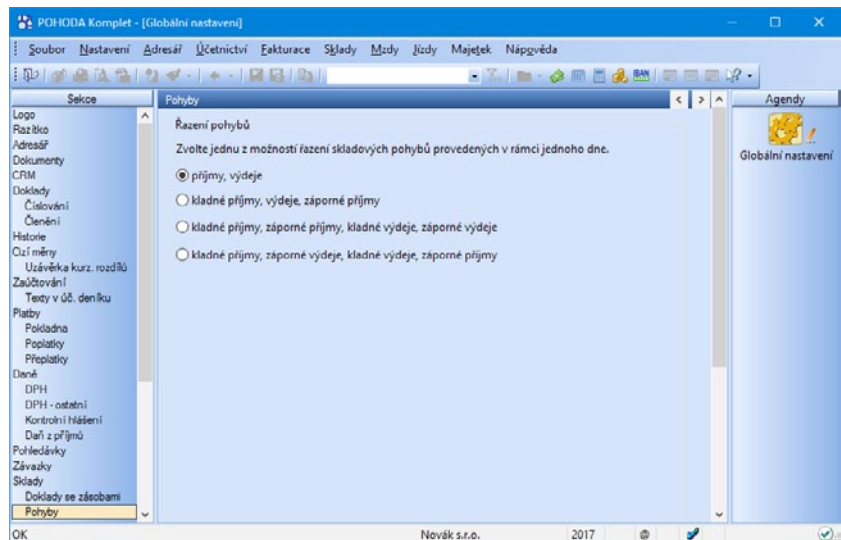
POHODA Komplet - [Globální nastavení]

Soubor Nastavení Adresář Účetnictví Fakturace Sklady Mzdy Jízdy Majetek Nápověda

Sekce
Logo
Razítko
Adresář
Dokumenty
CRM
Doklady
Číslování
Členění
Historie
Cizí měny
Uzávěrka kurz. rozdílů
Zaúčtování
Texty v úč. deníku
Platby
Pokladna
Poplatky
Přeplatky
Daně
DPH
DPH - ostatní
Kontrolní hlášení
Daň z příjmů
Pohledávky
Závazky
Sklady
Doklady se zásobami
Pohyby

Pohyby

Řazení pohybů

Zvolte jednu z možností řazení skladových pohybů provedených v rámci jednoho dne.

příjmy, výdeje

kladné příjmy, výdeje, záporné příjmy

kladné příjmy, záporné příjmy, kladné výdeje, záporné výdeje

kladné příjmy, záporné výdeje, kladné výdeje, záporné příjmy

Agendy
Globální nastavení

OK
Novák s.r.o.
2017